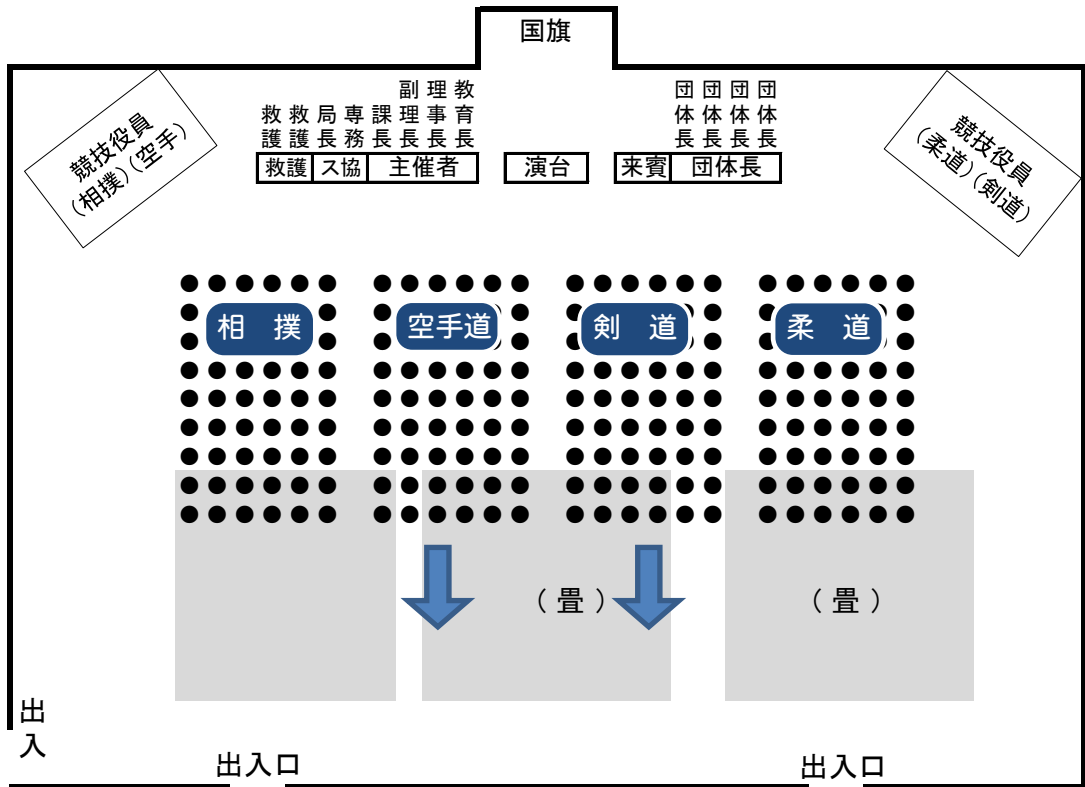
国旗

競技役員（相撲）（空手）

救護　救護　局長　専務　課長　副理事長　理事長　教育長

救護　ス協　主催者

演台

団体長　団体長　団体長　団体長

来賓　団体長

競技役員（柔道）（剣道）

相撲　空手道　剣道　柔道

（畳）　（畳）

出入

出入口　出入口